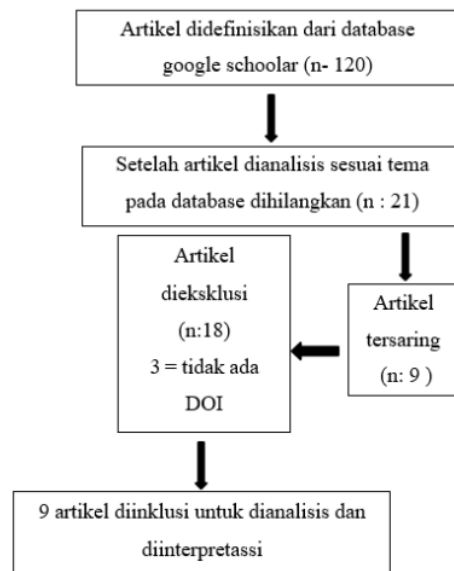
Artikel didefinisikan dari database google schoolar (n- 120)

Setelah artikel dianalisis sesuai tema pada database dihilangkan (n : 21)

Artikel tersaring (n: 9 )

Artikel dieksklusi (n:18) 3 = tidak ada DOI

9 artikel diinklusi untuk dianalisis dan diinterpretassi